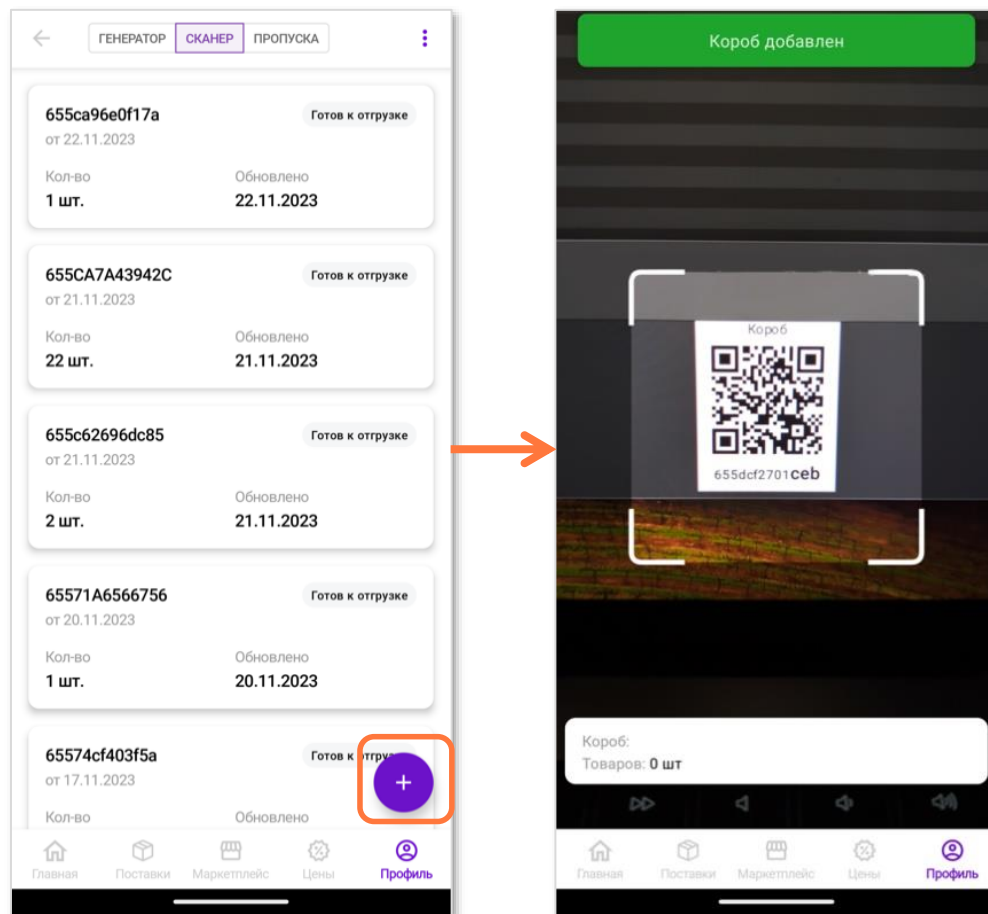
ГЕНЕРАТОР СКАНЕР ПРОПУСКА

655ca96e0f17a
Готов к отгрузке
от 22.11.2023
Кол-во
1 шт.
Обновлено
22.11.2023

655CA7A43942C
Готов к отгрузке
от 21.11.2023
Кол-во
22 шт.
Обновлено
21.11.2023

655c62696dc85
Готов к отгрузке
от 21.11.2023
Кол-во
2 шт.
Обновлено
21.11.2023

65571A6566756
Готов к отгрузке
от 20.11.2023
Кол-во
1 шт.
Обновлено
20.11.2023

65574cf403f5a
Готов к отгру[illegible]
от 17.11.2023
Кол-во
Обновлено

+

Главная Поставки Маркетплейс Цены Профиль

Короб добавлен

Короб
655dcf2701ceb

Короб:
Товаров: 0 шт

Главная Поставки Маркетплейс Цены Профиль